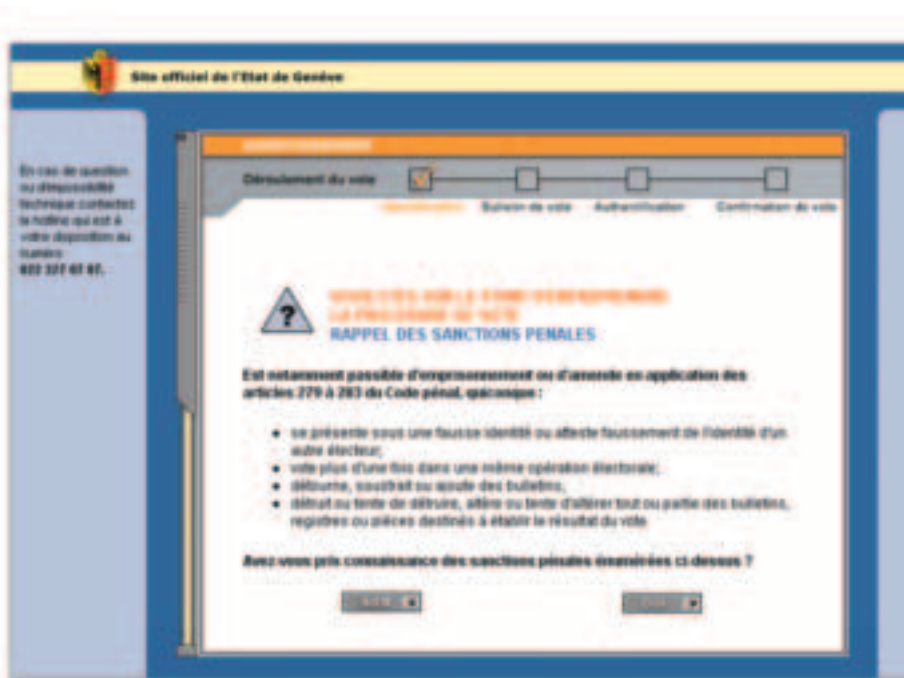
Site officiel de l'Etat de Genève

En cas de question ou d'impossibilité technique contactez la hotline qui est à votre disposition au numéro 022 327 67 87.

Déroulement du vote

Identification Bulletin de vote Authentification Confirmation de vote

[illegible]
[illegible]
RAPPEL DES SANCTIONS PENALES

Est notamment passible d'emprisonnement ou d'amende en application des articles 279 à 283 du Code pénal, quiconque :

- se présente sous une fausse identité ou atteste faussement de l'identité d'un autre électeur;
- vote plus d'une fois dans une même opération électorale;
- détourne, soustrait ou ajoute des bulletins;
- détruit ou tente de détruire, altère ou tente d'altérer tout ou partie des bulletins, registres ou pièces destinés à établir le résultat du vote.

Avez-vous pris connaissance des sanctions pénales énumérées ci-dessus ?

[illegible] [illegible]